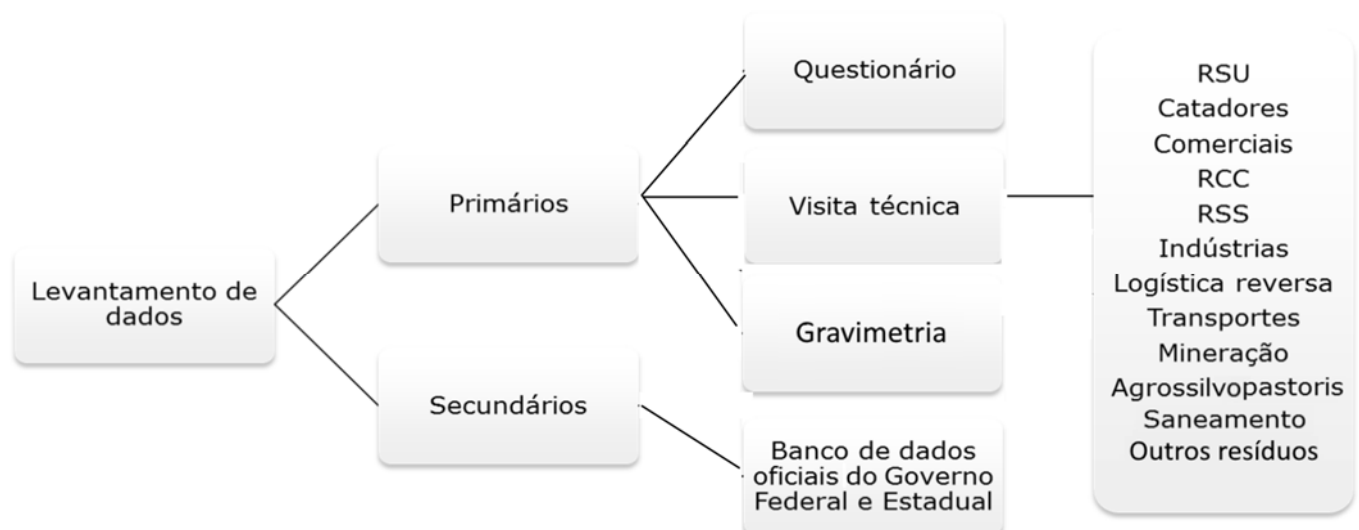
Levantamento de dados

Primários

Secundários

Questionário

Visita técnica

Gravimetria

Banco de dados oficiais do Governo Federal e Estadual

RSU
Catadores
Comerciais
RCC
RSS
Indústrias
Logística reversa
Transportes
Mineração
Agrossilvopastoris
Saneamento
Outros resíduos